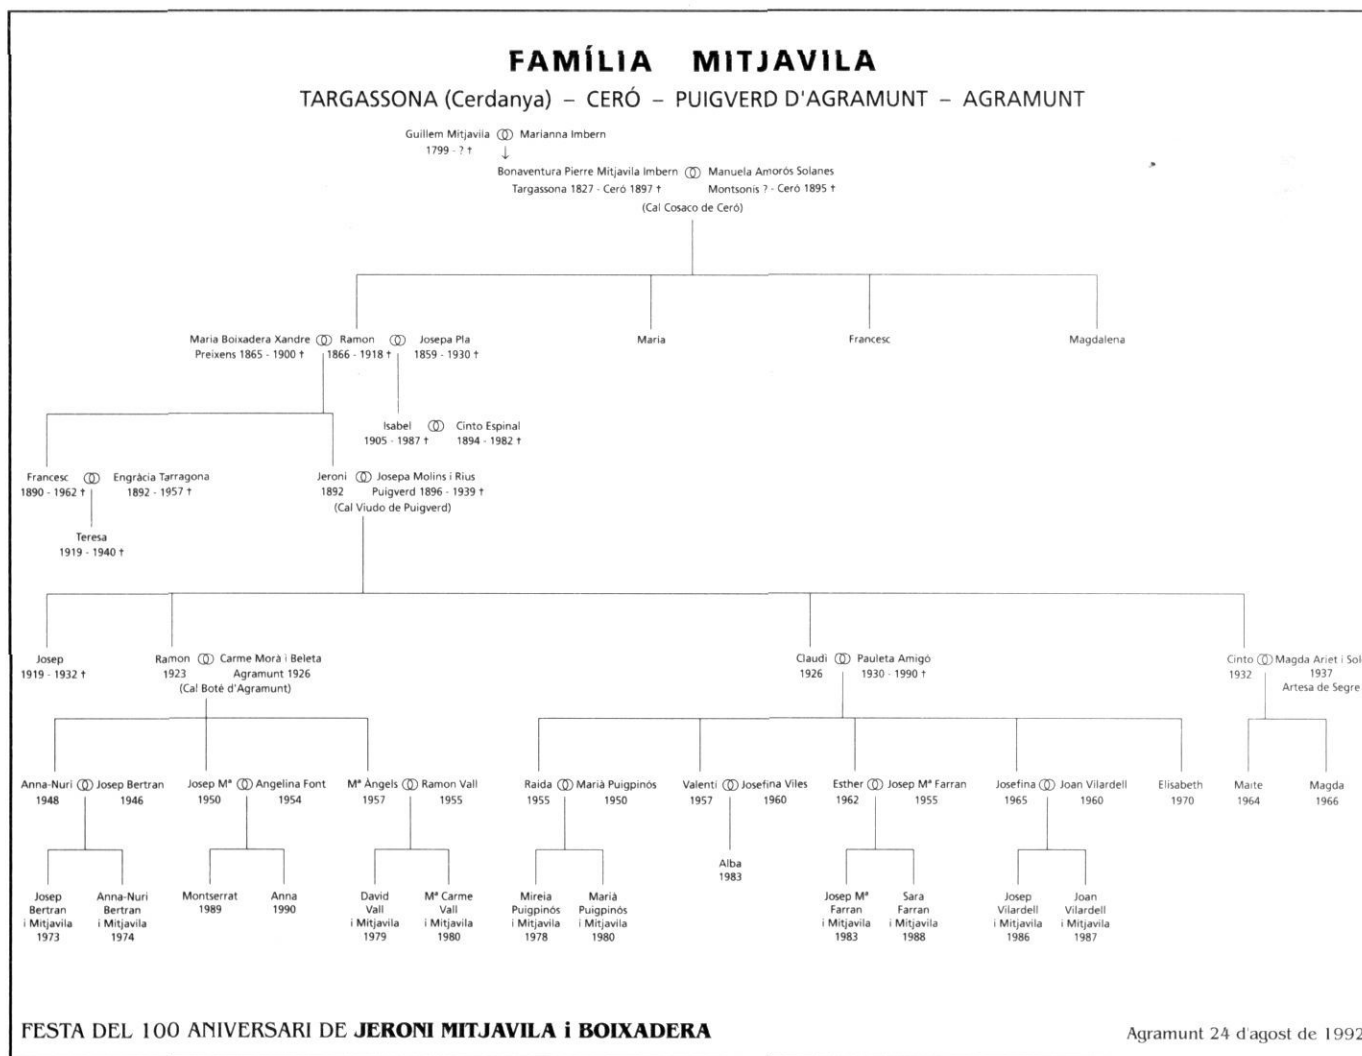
**FAMÍLIA MITJAVILA**

TARGASSONA (Cerdanya) – CERÓ – PUIGVERD D'AGRAMUNT – AGRAMUNT

Guillem Mitjavila ⚭ Marianna Imbern
1799 - ? †

Bonaventura Pierre Mitjavila Imbern ⚭ Manuela Amorós Solanes
Targassona 1827 - Ceró 1897 † Montsonis ? - Ceró 1895 †
(Cal Cosaco de Ceró)

Maria Boixadera Xandre ⚭ Ramon ⚭ Josepa Pla
Preixens 1865 - 1900 † 1866 - 1918 † 1859 - 1930 †

Maria

Francesc

Magdalena

Isabel ⚭ Cinto Espinal
1905 - 1987 † 1894 - 1982 †

Francesc ⚭ Engràcia Tarragona
1890 - 1962 † 1892 - 1957 †

Teresa
1919 - 1940 †

Jeroni ⚭ Josepa Molins i Rius
1892 Puigverd 1896 - 1939 †
(Cal Viudo de Puigverd)

Josep
1919 - 1932 †

Ramon ⚭ Carme Morà i Beleta
1923 Agramunt 1926
(Cal Boté d'Agramunt)

Claudi ⚭ Pauleta Amigó
1926 1930 - 1990 †

Cinto ⚭ Magda Ariet i Sol
1932 1937
Artesa de Segre

Anna-Nuri ⚭ Josep Bertran
1948 1946

Josep Mª ⚭ Angelina Font
1950 1954

Mª Àngels ⚭ Ramon Vall
1957 1955

Raida ⚭ Marià Puigpinós
1955 1950

Valentí ⚭ Josefina Viles
1957 1960

Esther ⚭ Josep Mª Farran
1962 1955

Josefina ⚭ Joan Vilardell
1965 1960

Elisabeth
1970

Maite
1964

Magda
1966

Josep Bertran i Mitjavila
1973

Anna-Nuri Bertran i Mitjavila
1974

Montserrat
1989

Anna
1990

David Vall i Mitjavila
1979

Mª Carme Vall i Mitjavila
1980

Mireia Puigpinós i Mitjavila
1978

Marià Puigpinós i Mitjavila
1980

Alba
1983

Josep Mª Farran i Mitjavila
1983

Sara Farran i Mitjavila
1988

Josep Vilardell i Mitjavila
1986

Joan Vilardell i Mitjavila
1987

FESTA DEL 100 ANIVERSARI DE **JERONI MITJAVILA i BOIXADERA**

Agramunt 24 d'agost de 1992